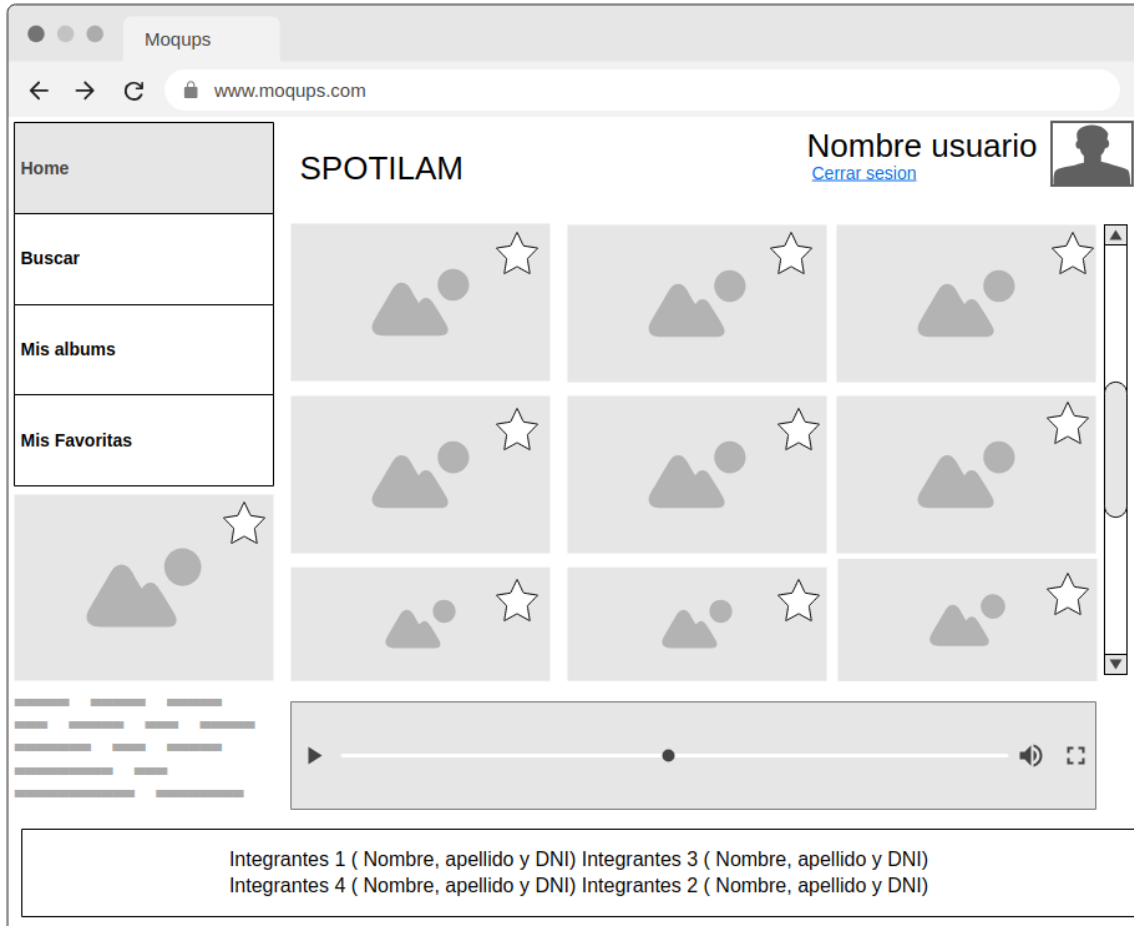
Moqups

www.moqups.com

Home

Buscar

Mis albums

Mis Favoritas

SPOTILAM

Nombre usuario
Cerrar sesion

Integrantes 1 ( Nombre, apellido y DNI) Integrantes 3 ( Nombre, apellido y DNI)
Integrantes 4 ( Nombre, apellido y DNI) Integrantes 2 ( Nombre, apellido y DNI)